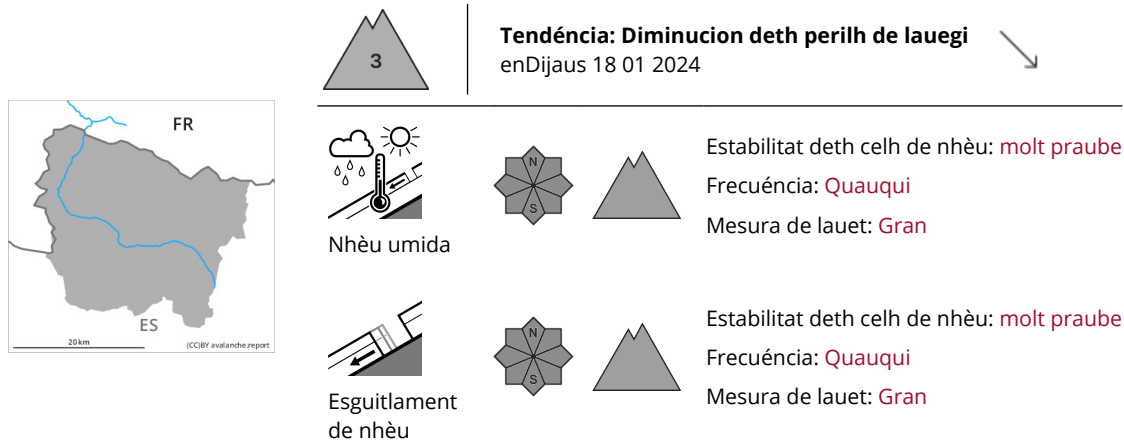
FR

ES

20 km

(CC)BY avalanche.report

3

Tendéncia: Diminucion deth perilh de lauegi
enDijaus 18 01 2024

Nhèu umida

N

S

Estabilitat deth celh de nhèu: molt praube
Frecuéncia: Quauqui
Mesura de lauet: Gran

Esguitlament de nhèu

N

S

Estabilitat deth celh de nhèu: molt praube
Frecuéncia: Quauqui
Mesura de lauet: Gran